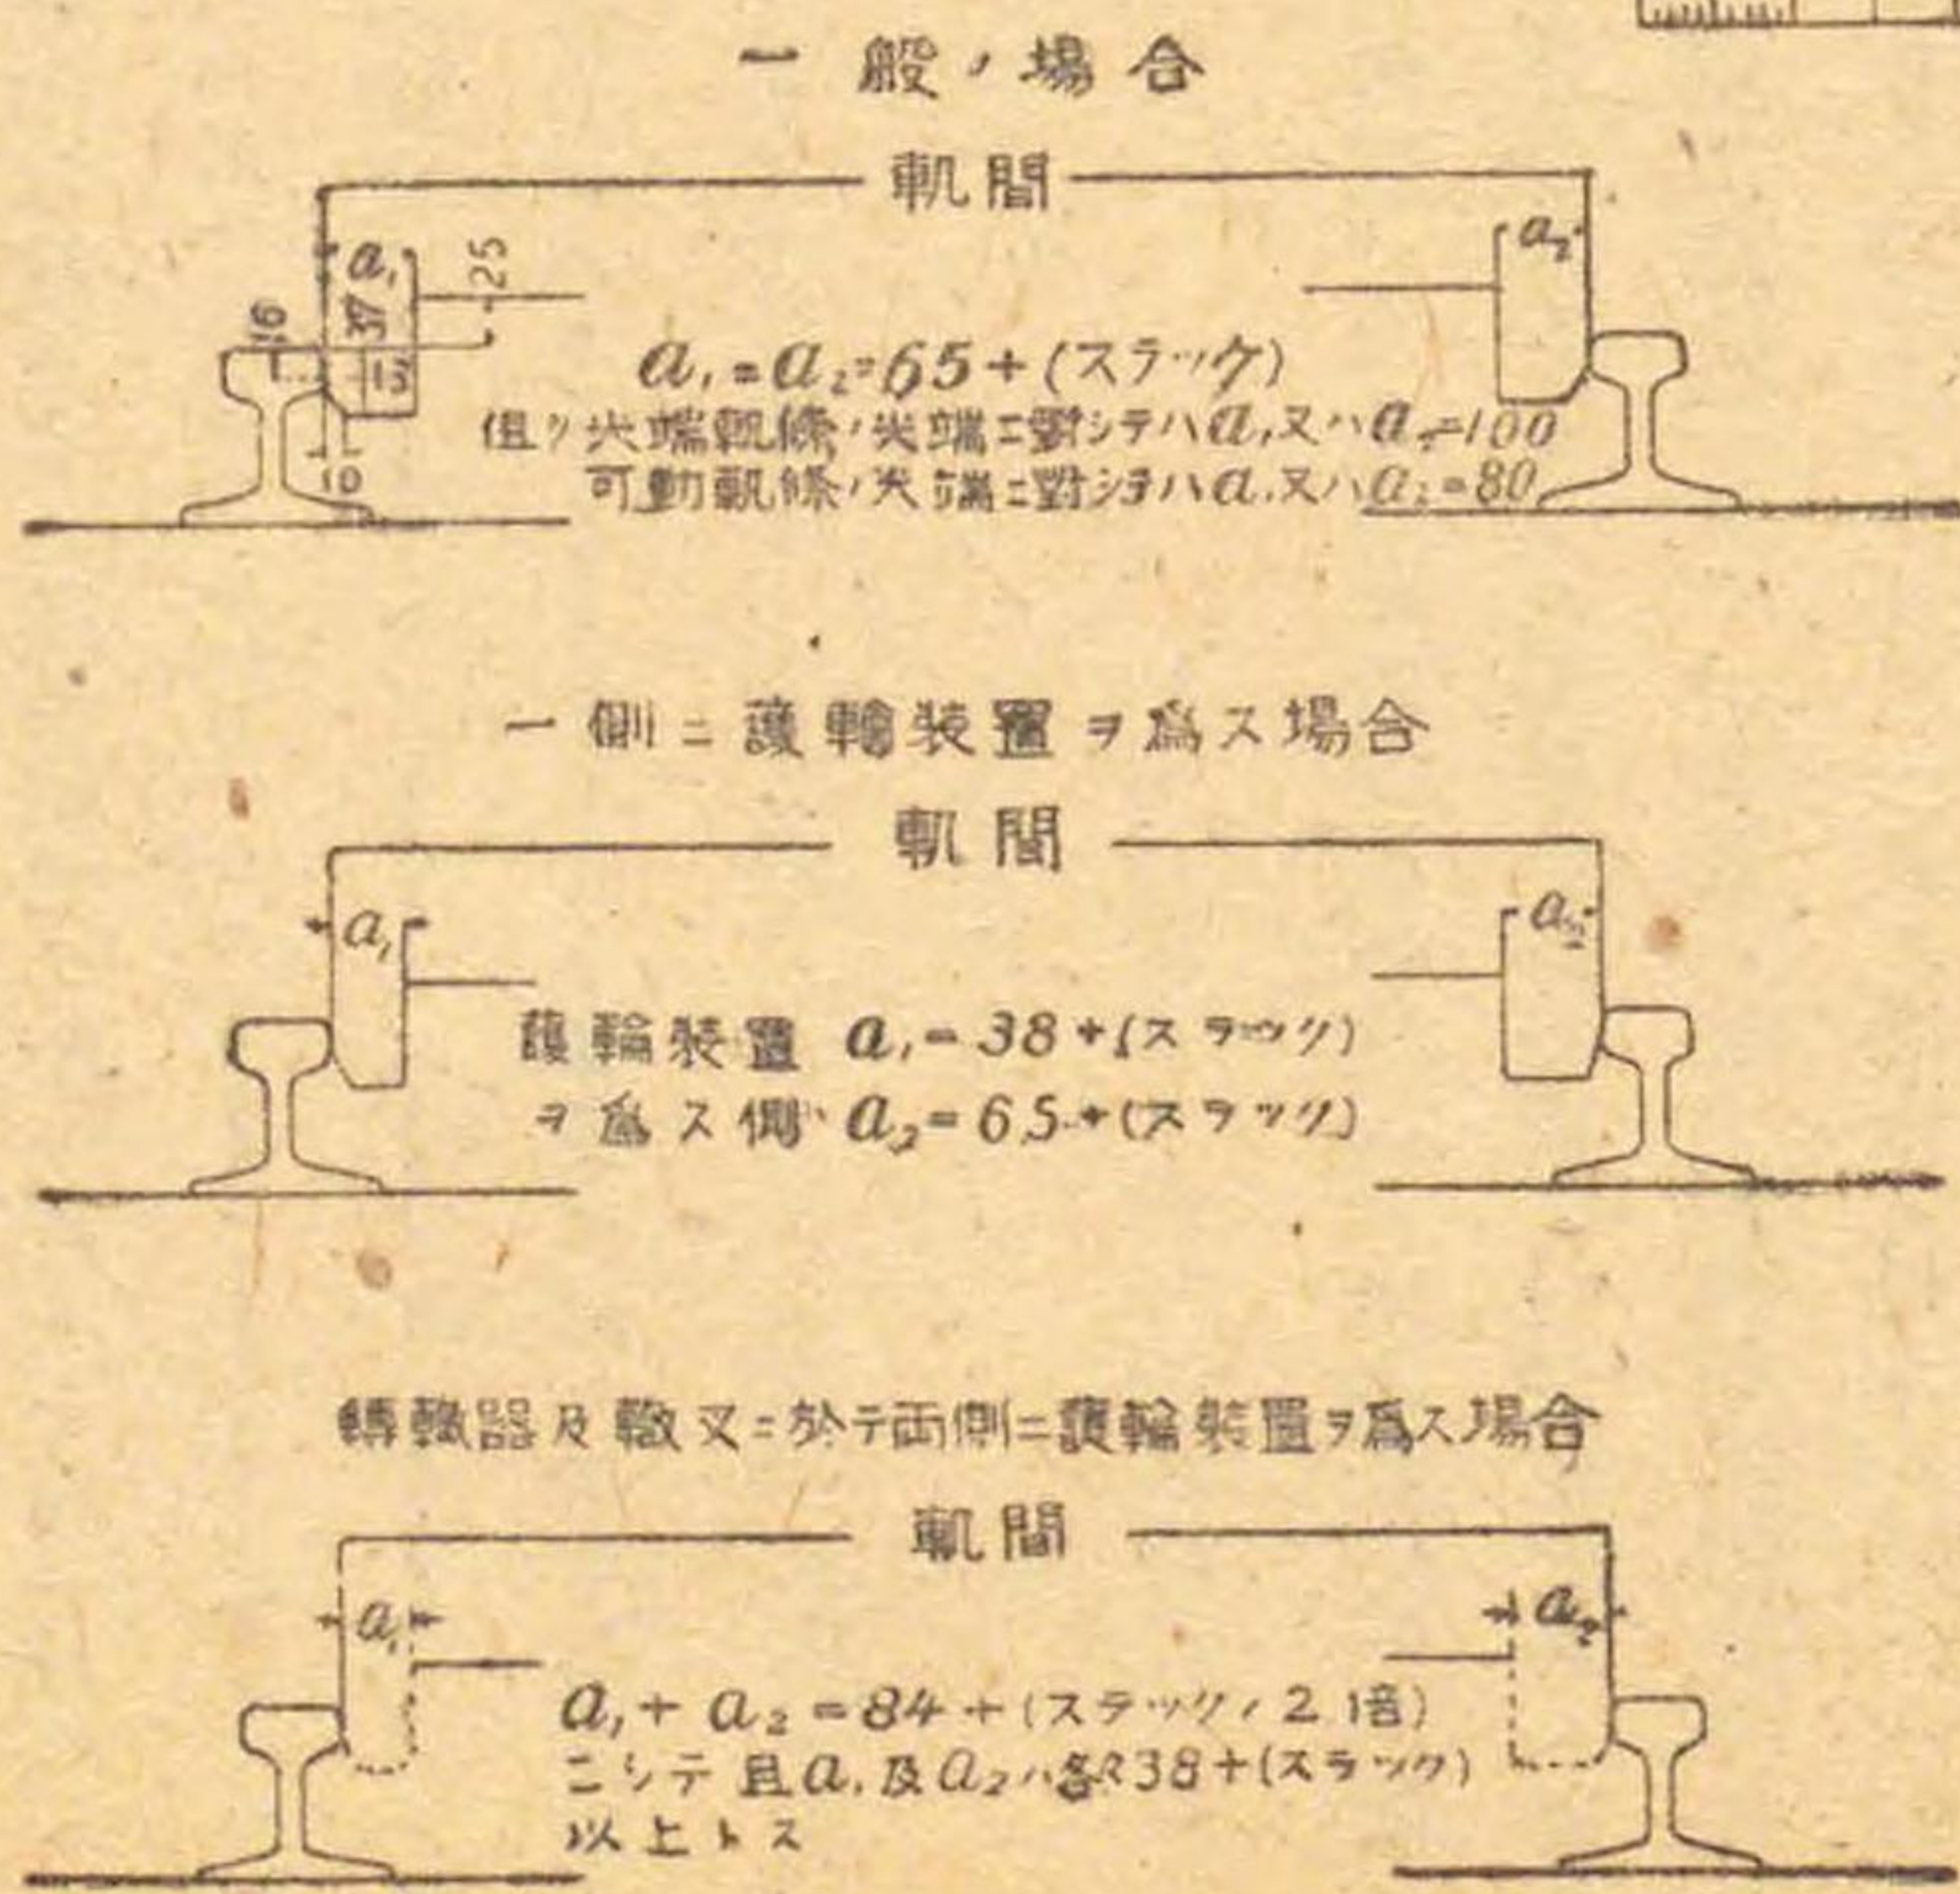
一般ノ場合

軌間

$a_1$

$a_2$

25

37

16

13

10

$a_1=a_2=65+$(スラック)
但シ尖端軌條ノ尖端ニ對シテハ$a_1$又ハ$a_2=100$
可動軌條ノ尖端ニ對シテハ$a_1$又ハ$a_2=80$

一側ニ護輪裝置ヲ爲ス場合

軌間

$a_1$

$a_2$

護輪裝置 $a_1=38+$(スラック)
ヲ爲ス側 $a_2=65+$(スラック)

轍轍器及轍叉ニ於テ両側ニ護輪裝置ヲ爲ス場合

軌間

$a_1$

$a_2$

$a_1+a_2=84+$(スラックノ2倍)
ニシテ且$a_1$及$a_2$ハ各々$38+$(スラック)
以上トス